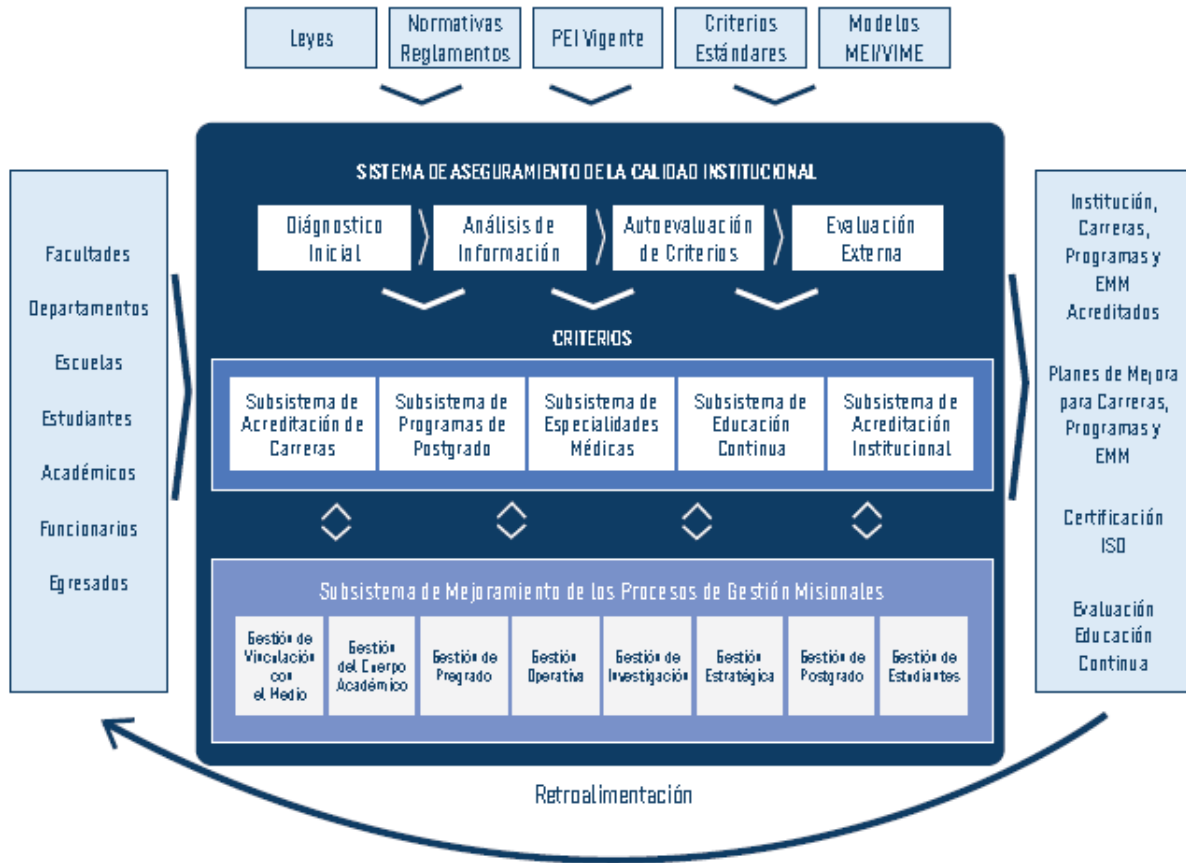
Leyes

Normativas Reglamentos

PEI Vigente

Criterios Estándares

Modelos MEI/VIME

Facultades

Departamentos

Escuelas

Estudiantes

Académicos

Funcionarios

Egresados

SISTEMA DE ASEGURAMIENTO DE LA CALIDAD INSTITUCIONAL

Diágnostico Inicial

Análisis de Información

Autoevaluación de Criterios

Evaluación Externa

CRITERIOS

Subsistema de Acreditación de Carreras

Subsistema de Programas de Postgrado

Subsistema de Especialidades Médicas

Subsistema de Educación Continua

Subsistema de Acreditación Institucional

Subsistema de Mejoramiento de los Procesos de Gestión Misionales

Gestión de Vinculación con el Medio

Gestión del Cuerpo Académico

Gestión de Pregrado

Gestión Operativa

Gestión de Investigación

Gestión Estratégica

Gestión de Postgrado

Gestión de Estudiantes

Institución, Carreras, Programas y EMM Acreditados

Planes de Mejora para Carreras, Programas y EMM

Certificación ISO

Evaluación Educación Continua

Retroalimentación